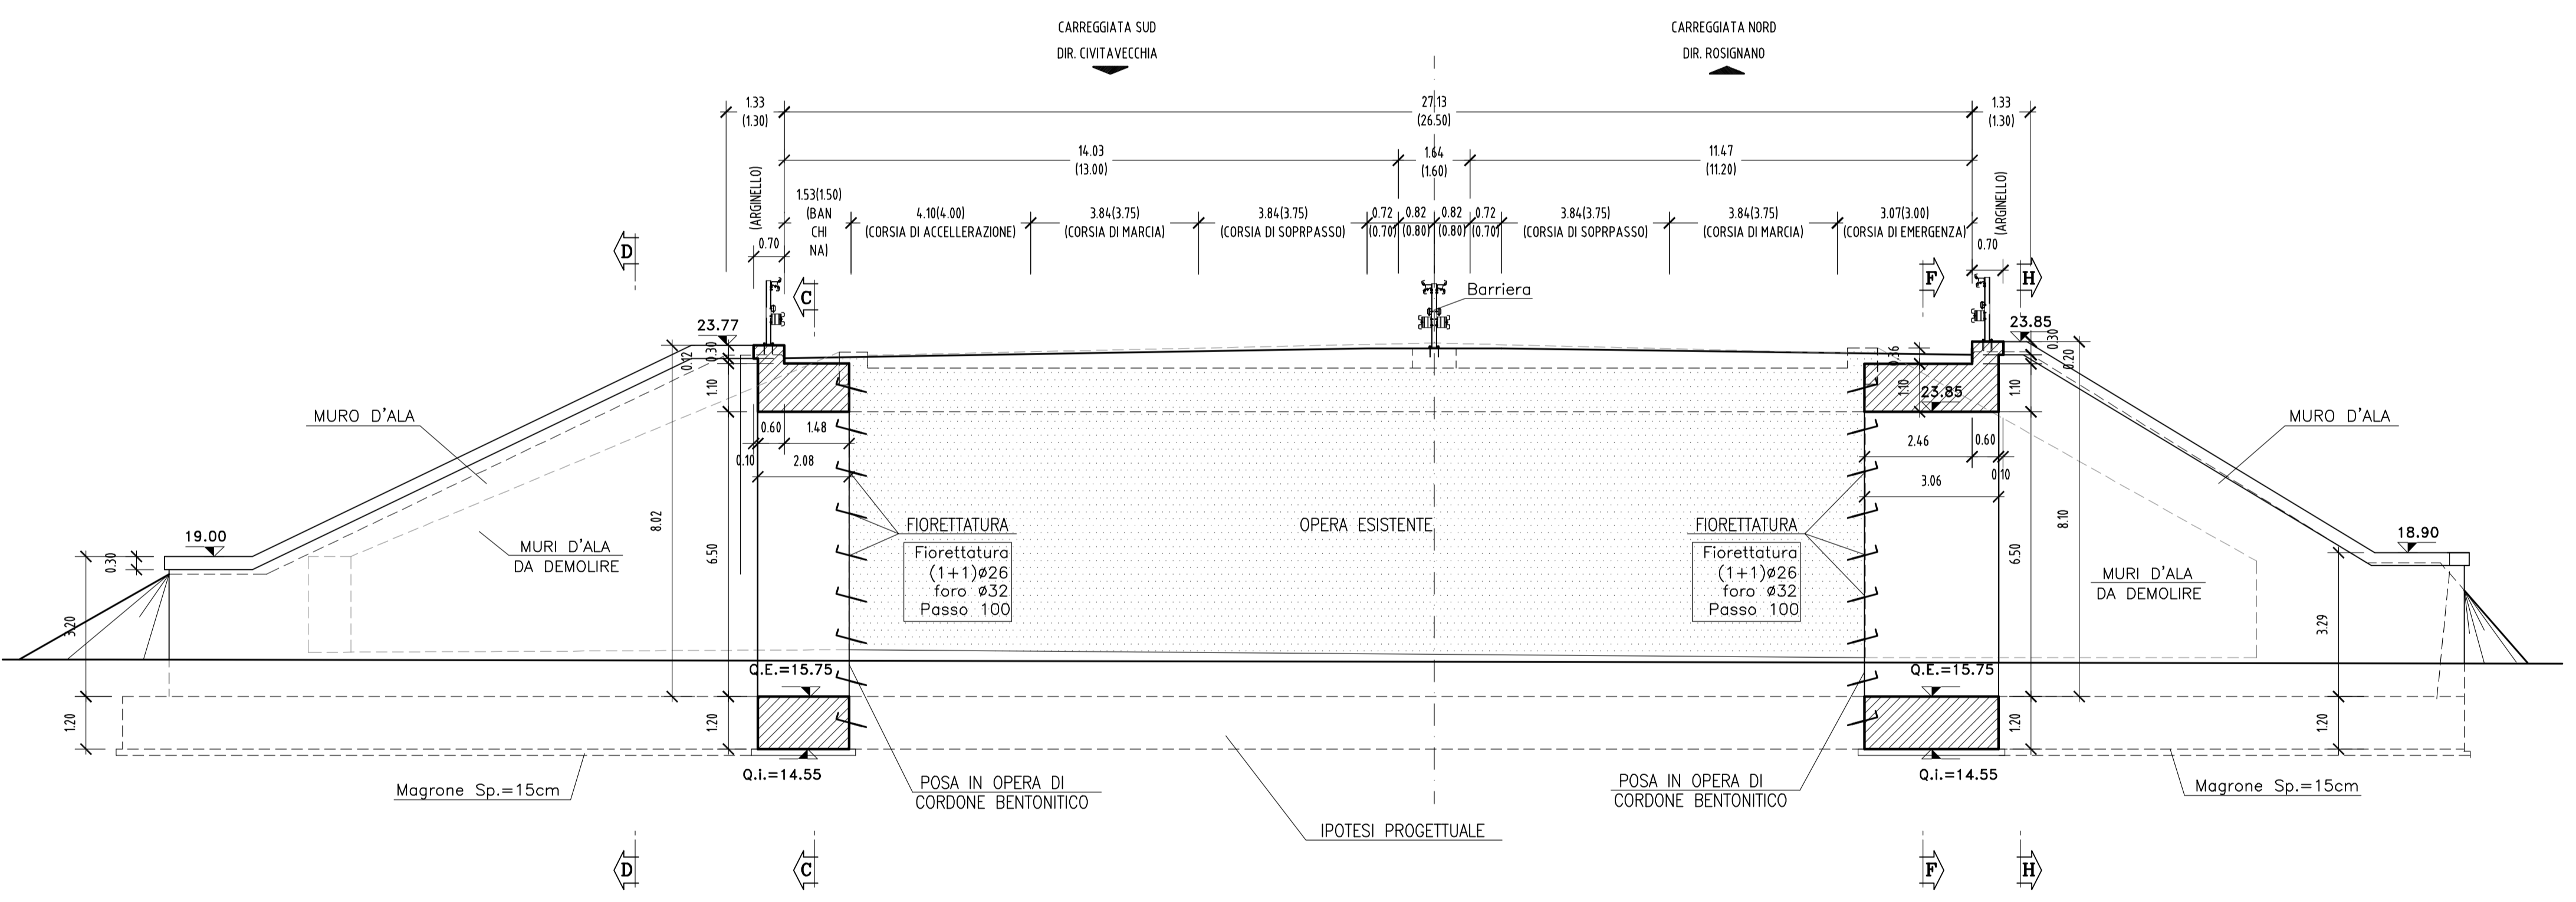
CARREGGIATA SUD
DIR. CIVITAVECCHIA

CARREGGIATA NORD
DIR. ROSIGNANO

1.33
(1.30)

27.13
(26.50)

1.33
(1.30)

14.03
(13.00)

1.64
(1.60)

11.47
(11.20)

(ARGINELLO)

1.53(1.50)
(BAN
CHI
NA)

4.10(4.00)
(CORSIA DI ACCELLERAZIONE)

3.84(3.75)
(CORSIA DI MARCIA)

3.84(3.75)
(CORSIA DI SOPRPASSO)

0.72
(0.70)

0.82
(0.80)

0.82
(0.80)

0.72
(0.70)

3.84(3.75)
(CORSIA DI SOPRPASSO)

3.84(3.75)
(CORSIA DI MARCIA)

3.07(3.00)
(CORSIA DI EMERGENZA)

(ARGINELLO)

0.70

0.70

D

C

F

H

Barriera

23.77

23.85

0.12

0.30

1.10

0.36

1.10

23.85

1.10

0.30

0.20

MURO D'ALA

MURO D'ALA

0.60

1.48

2.46

0.60

0.10

2.08

0.10

3.06

8.02

6.50

FIORETTATURA

OPERA ESISTENTE

FIORETTATURA

6.50

8.10

19.00

0.30

MURI D'ALA
DA DEMOLIRE

Fiorettatura
(1+1)ø26
foro ø32
Passo 100

Fiorettatura
(1+1)ø26
foro ø32
Passo 100

18.90

MURI D'ALA
DA DEMOLIRE

3.20

3.29

Q.E.=15.75

Q.E.=15.75

1.20

1.20

1.20

1.20

1.20

Q.i.=14.55

Q.i.=14.55

Magrone Sp.=15cm

POSA IN OPERA DI
CORDONE BENTONITICO

POSA IN OPERA DI
CORDONE BENTONITICO

Magrone Sp.=15cm

IPOTESI PROGETTUALE

D

C

F

H